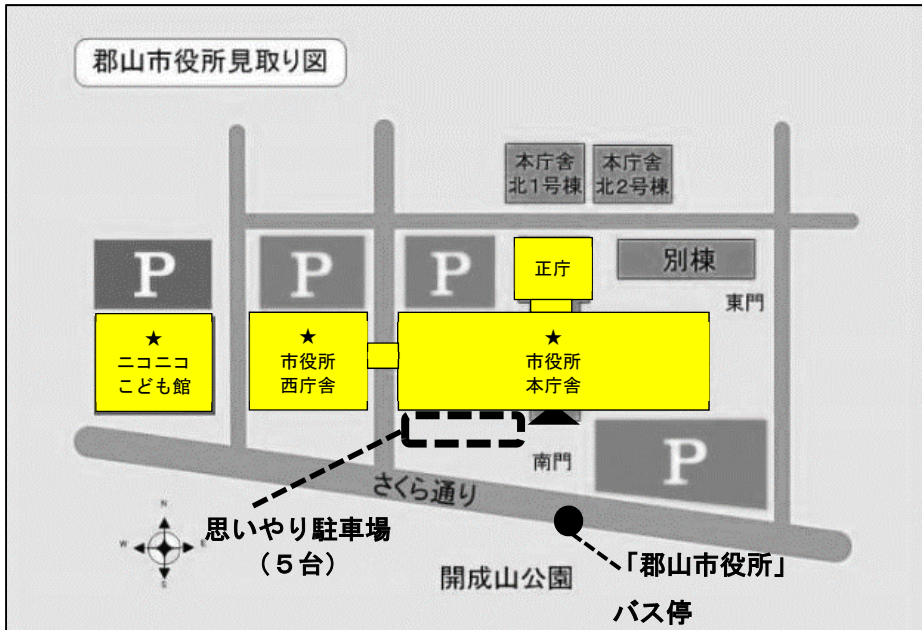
郡山市役所見取り図

本庁舎
北1号棟

本庁舎
北2号棟

P

P

P

正庁

別棟

東門

★
ニコニコ
こども館

★
市役所
西庁舎

★
市役所
本庁舎

南門

P

さくら通り

N
W
E
S

思いやり駐車場
（５台）

開成山公園

「郡山市役所」
バス停